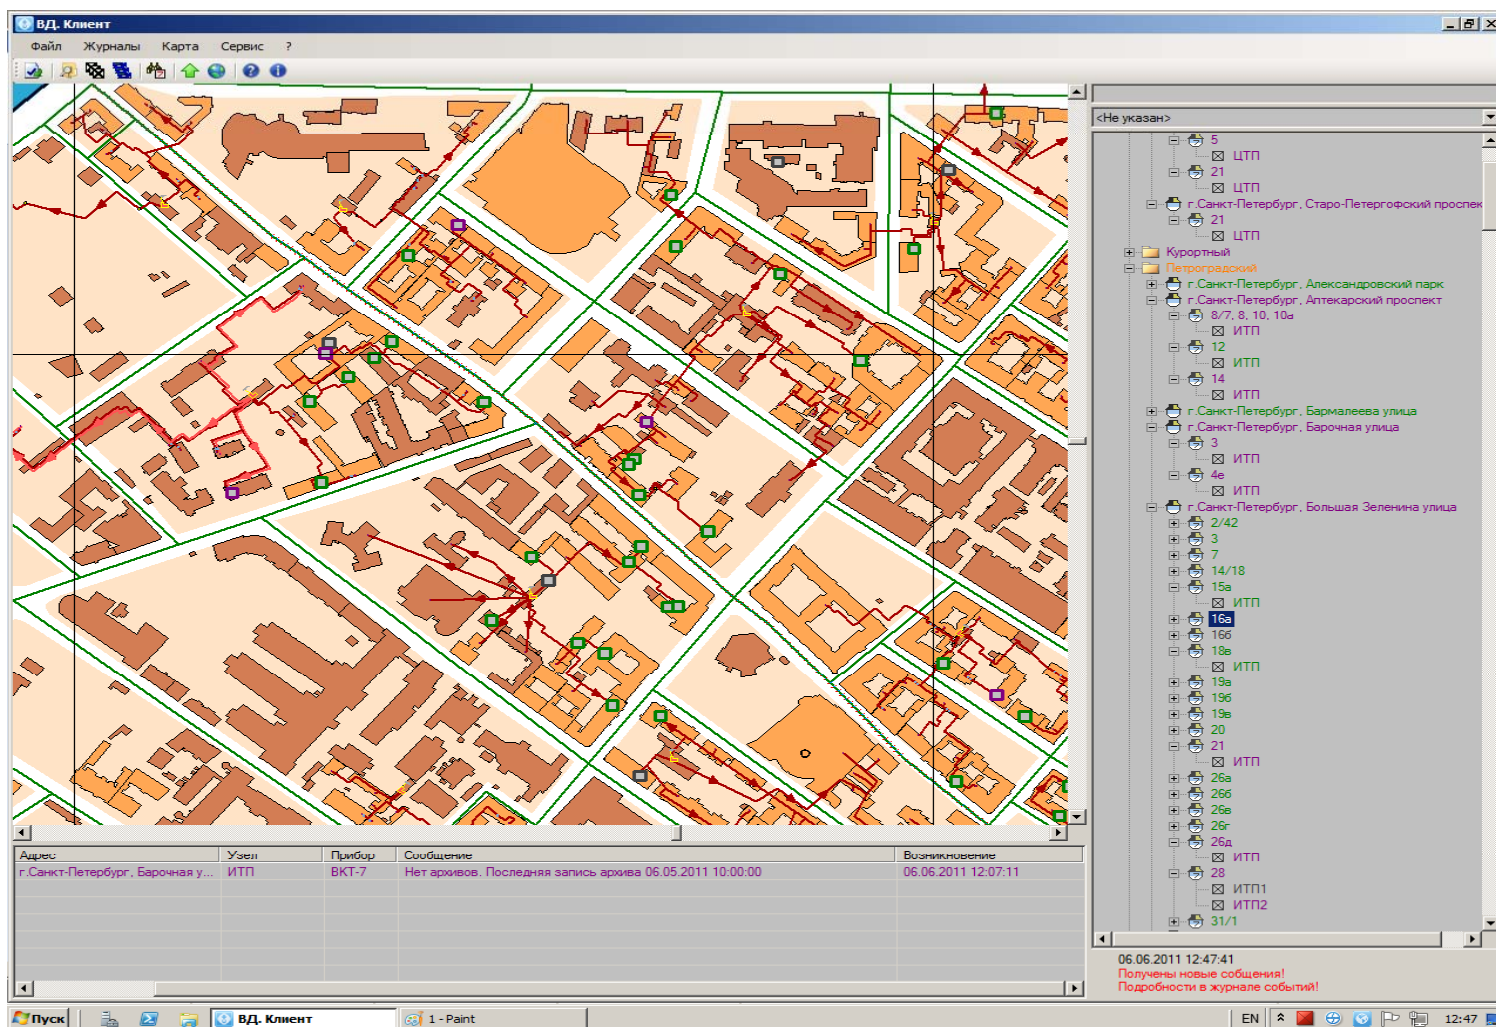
ВД. Клиент

Файл Журналы Карта Сервис ?

<Не указан>
5
ЦТП
21
ЦТП
г.Санкт-Петербург, Старо-Петергофский проспек
21
ЦТП
Курортный
Петроградский
г.Санкт-Петербург, Александровский парк
г.Санкт-Петербург, Аптекарский проспект
8/7, 8, 10, 10а
ИТП
12
ИТП
14
ИТП
г.Санкт-Петербург, Бармалеева улица
г.Санкт-Петербург, Барочная улица
3
ИТП
4е
ИТП
г.Санкт-Петербург, Большая Зеленина улица
2/42
3
7
14/18
15а
ИТП
16а
16б
18в
ИТП
19а
19б
19в
20
21
ИТП
26а
26б
26в
26г
26д
ИТП
28
ИТП1
ИТП2
31/1

| Адрес | Узел | Прибор | Сообщение | Возникновение |
|---|---|---|---|---|
| г.Санкт-Петербург, Барочная у... | ИТП | ВКТ-7 | Нет архивов. Последняя запись архива 06.05.2011 10:00:00 | 06.06.2011 12:07:11 |

06.06.2011 12:47:41
Получены новые сообщения!
Подробности в журнале событий!

Пуск ВД. Клиент 1 - Paint EN 12:47